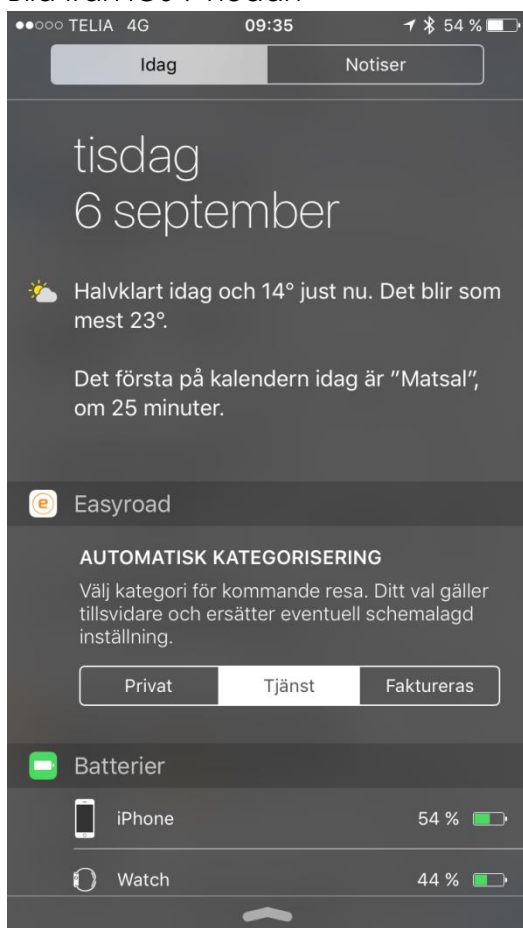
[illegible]

●●○○○ TELIA 4G 09:35 54 %

Idag Notiser

tisdag
6 september

Halvklart idag och 14° just nu. Det blir som mest 23°.

Det första på kalendern idag är "Matsal", om 25 minuter.

Easyroad

AUTOMATISK KATEGORISERING

Välj kategori för kommande resa. Ditt val gäller tillsvidare och ersätter eventuell schemalagd inställning.

Privat Tjänst Faktureras

Batterier

iPhone 54 %

Watch 44 %